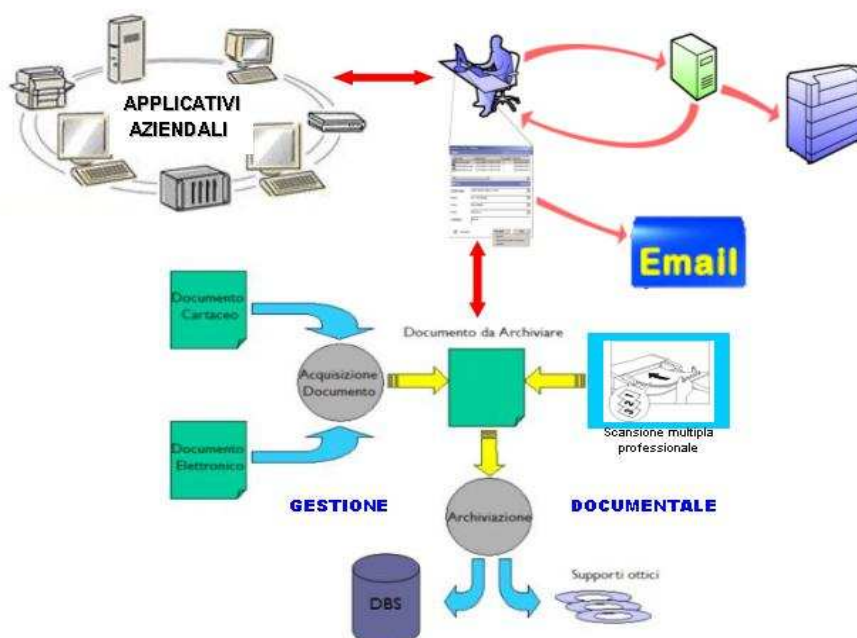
APPLICATIVI AZIENDALI

Email

Documento Cartaceo

Documento da Archiviare

Acquisizione Documento

Documento Elettronico

Scansione multipla professionale

GESTIONE

Archiviazione

DOCUMENTALE

Supporti ottici

DBS